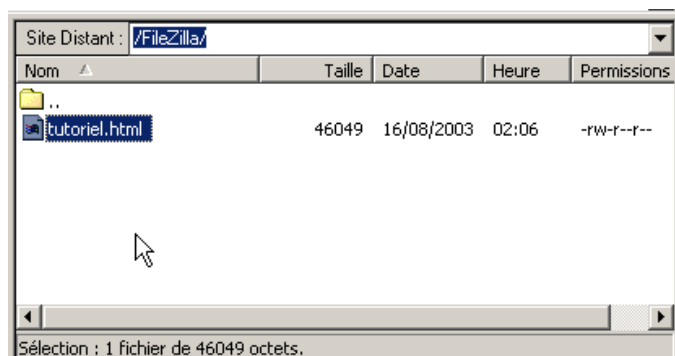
Site Distant : /FileZilla/

| Nom | Taille | Date | Heure | Permissions |
|---|---|---|---|---|
| .. | | | | |
| tutoriel.html | 46049 | 16/08/2003 | 02:06 | -rw-r--r-- |

Sélection : 1 fichier de 46049 octets.